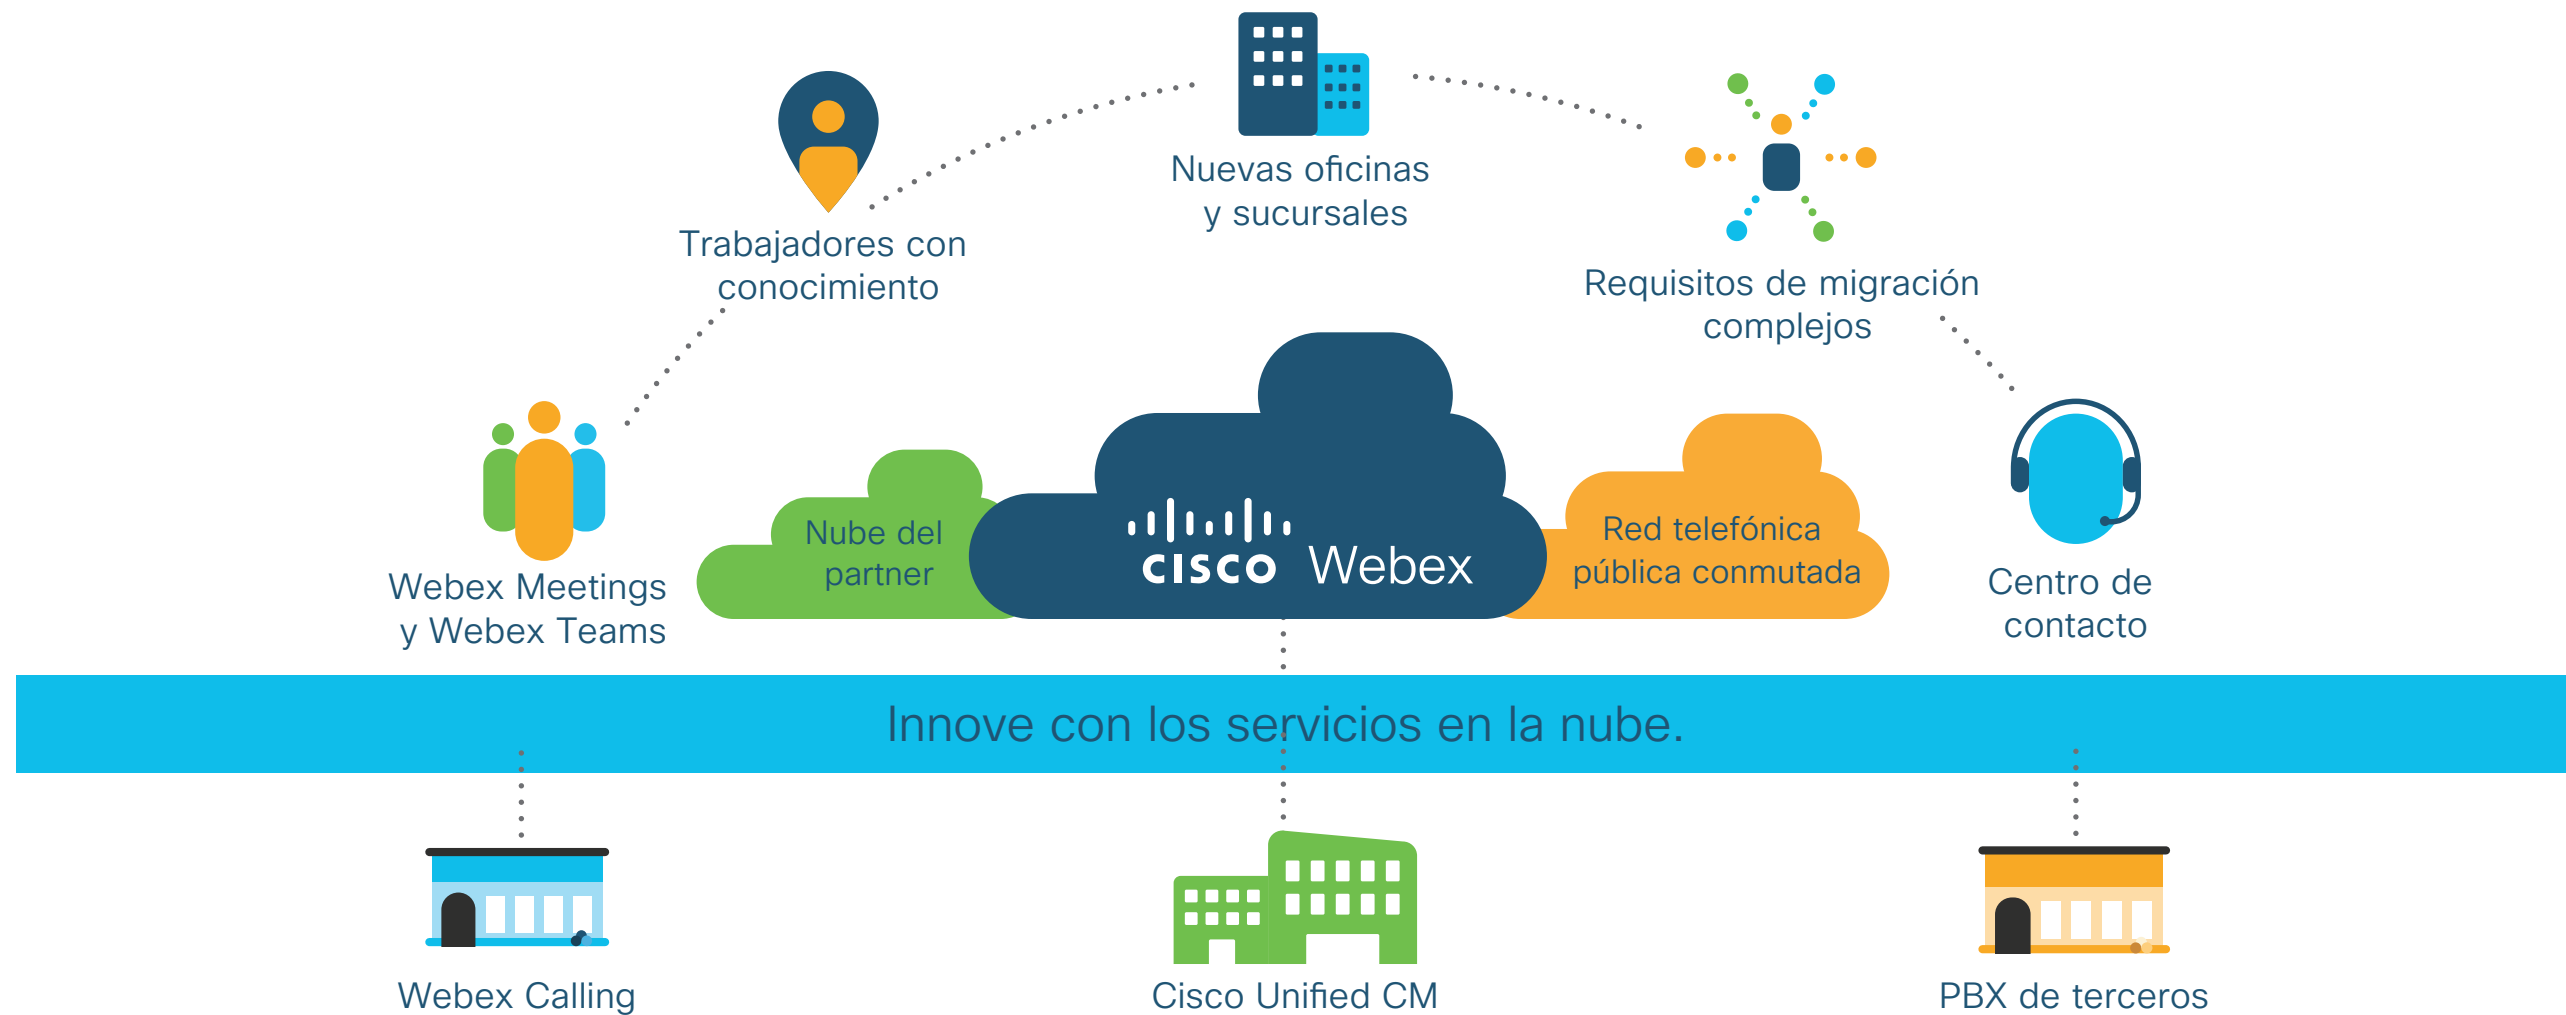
Nuevas oficinas y sucursales

Trabajadores con conocimiento

Requisitos de migración complejos

Webex Meetings y Webex Teams

Nube del partner

cisco Webex

Red telefónica pública conmutada

Centro de contacto

Innove con los servicios en la nube.

Webex Calling

Cisco Unified CM

PBX de terceros